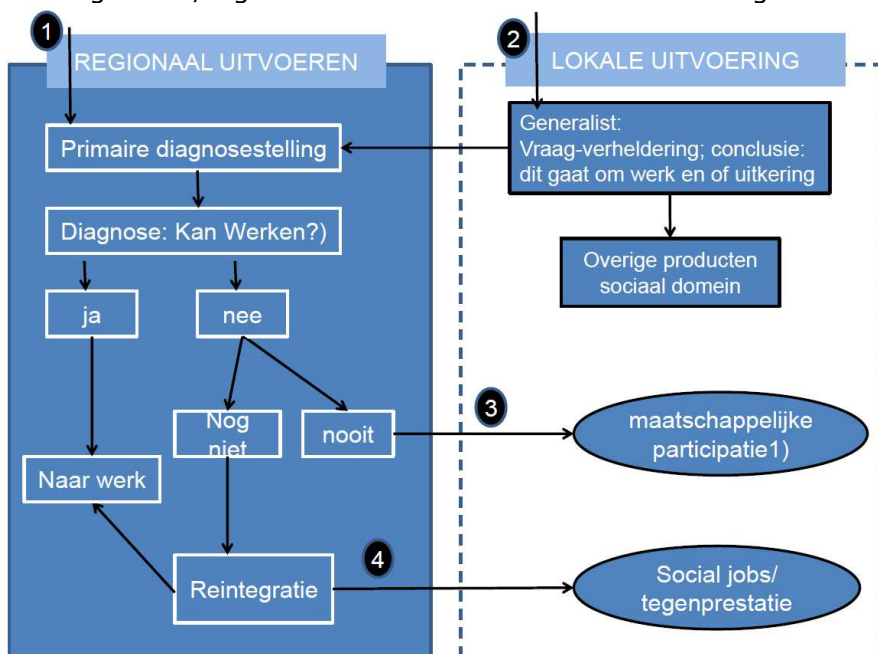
1

REGIONAAL UITVOEREN

2

LOKALE UITVOERING

Generalist:
Vraag-verheldering; conclusie: dit gaat om werk en of uitkering

Primaire diagnosestelling

Overige producten sociaal domein

Diagnose: Kan Werken?)

ja

nee

Nog niet

nooit

3

maatschappelijke participatie1)

Naar werk

4

Reintegratie

Social jobs/ tegenprestatie